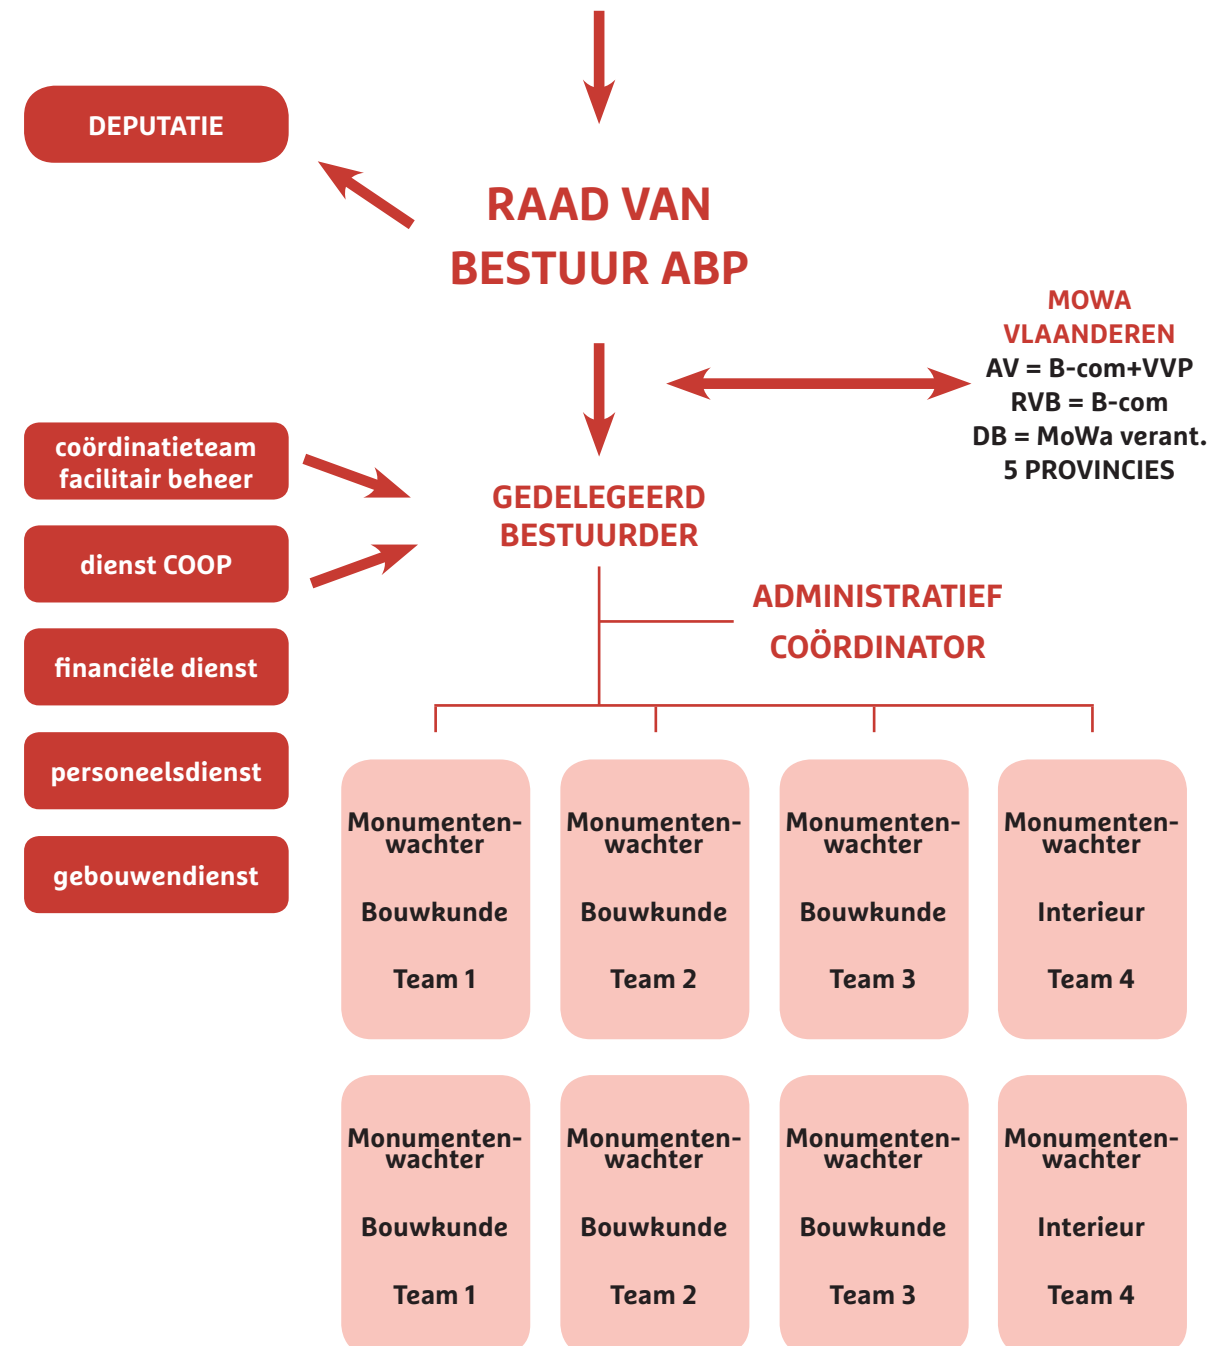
DEPUTATIE

RAAD VAN BESTUUR ABP

MOWA VLAANDEREN
AV = B-com+VVP
RVB = B-com
DB = MoWa verant.
5 PROVINCIES

coördinatieteam facilitair beheer

dienst COOP

financiële dienst

personeelsdienst

gebouwendienst

GEDELEGEERD BESTUURDER

ADMINISTRATIEF COÖRDINATOR

Monumentenwachter
Bouwkunde
Team 1

Monumentenwachter
Bouwkunde
Team 2

Monumentenwachter
Bouwkunde
Team 3

Monumentenwachter
Interieur
Team 4

Monumentenwachter
Bouwkunde
Team 1

Monumentenwachter
Bouwkunde
Team 2

Monumentenwachter
Bouwkunde
Team 3

Monumentenwachter
Interieur
Team 4